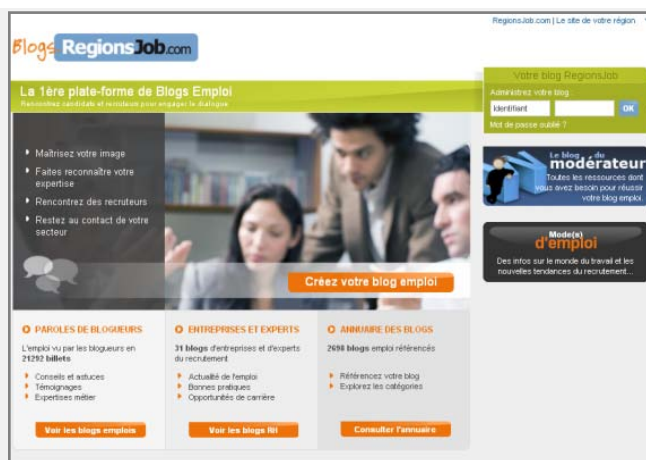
RegionsJob.com | Le site de votre région

Blogs RegionsJob.com

La 1ère plate-forme de Blogs Emploi

Rencontrez candidats et recruteurs pour engager le dialogue

Maîtrisez votre image

Faites reconnaître votre expertise

Rencontrez des recruteurs

Restez au contact de votre secteur

Créez votre blog emploi

Votre blog RegionsJob

Administrez votre blog :

Identifiant

OK

Mot de passe oublié ?

Le blog du modérateur

Toutes les ressources dont vous avez besoin pour réussir votre blog emploi.

Mode(s) d'emploi

Des infos sur le monde du travail et les nouvelles tendances du recrutement...

PAROLES DE BLOGUEURS

L'emploi vu par les blogueurs en 21292 billets

Conseils et astuces

Témoignages

Expertises métier

Voir les blogs emplois

ENTREPRISES ET EXPERTS

31 blogs d'entreprises et d'experts du recrutement

Actualité de l'emploi

Bonnes pratiques

Opportunités de carrière

Voir les blogs RH

ANNUAIRE DES BLOGS

2698 blogs emploi référencés

Référencez votre blog

Explorez les catégories

Consulter l'annuaire